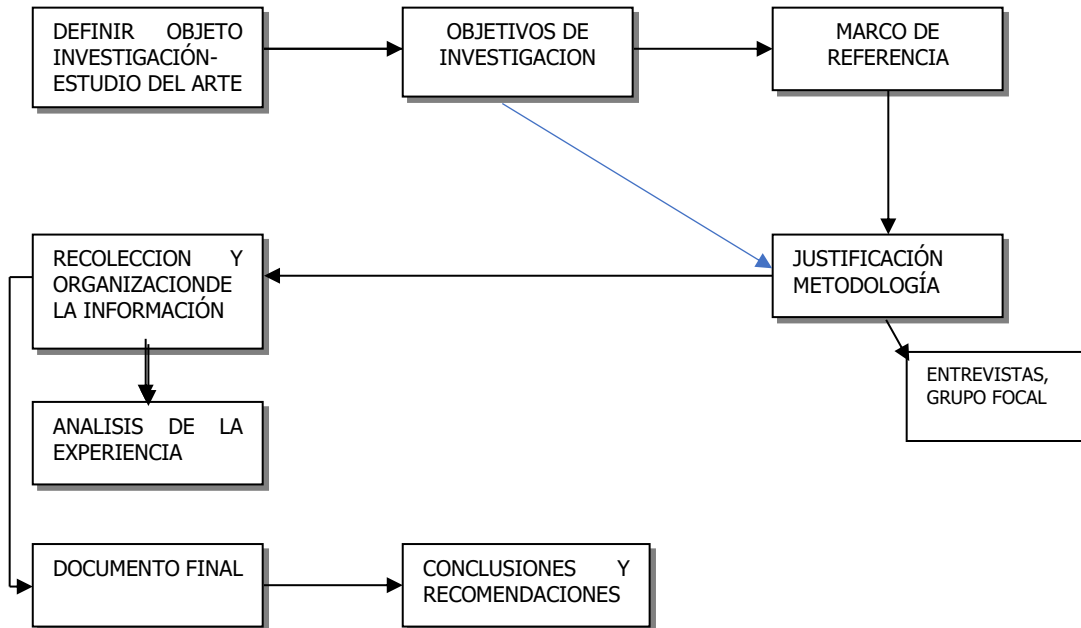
DEFINIR OBJETO INVESTIGACIÓN-ESTUDIO DEL ARTE

OBJETIVOS DE INVESTIGACION

MARCO DE REFERENCIA

RECOLECCION Y ORGANIZACIONDE LA INFORMACIÓN

JUSTIFICACIÓN METODOLOGÍA

ENTREVISTAS, GRUPO FOCAL

ANALISIS DE LA EXPERIENCIA

DOCUMENTO FINAL

CONCLUSIONES Y RECOMENDACIONES